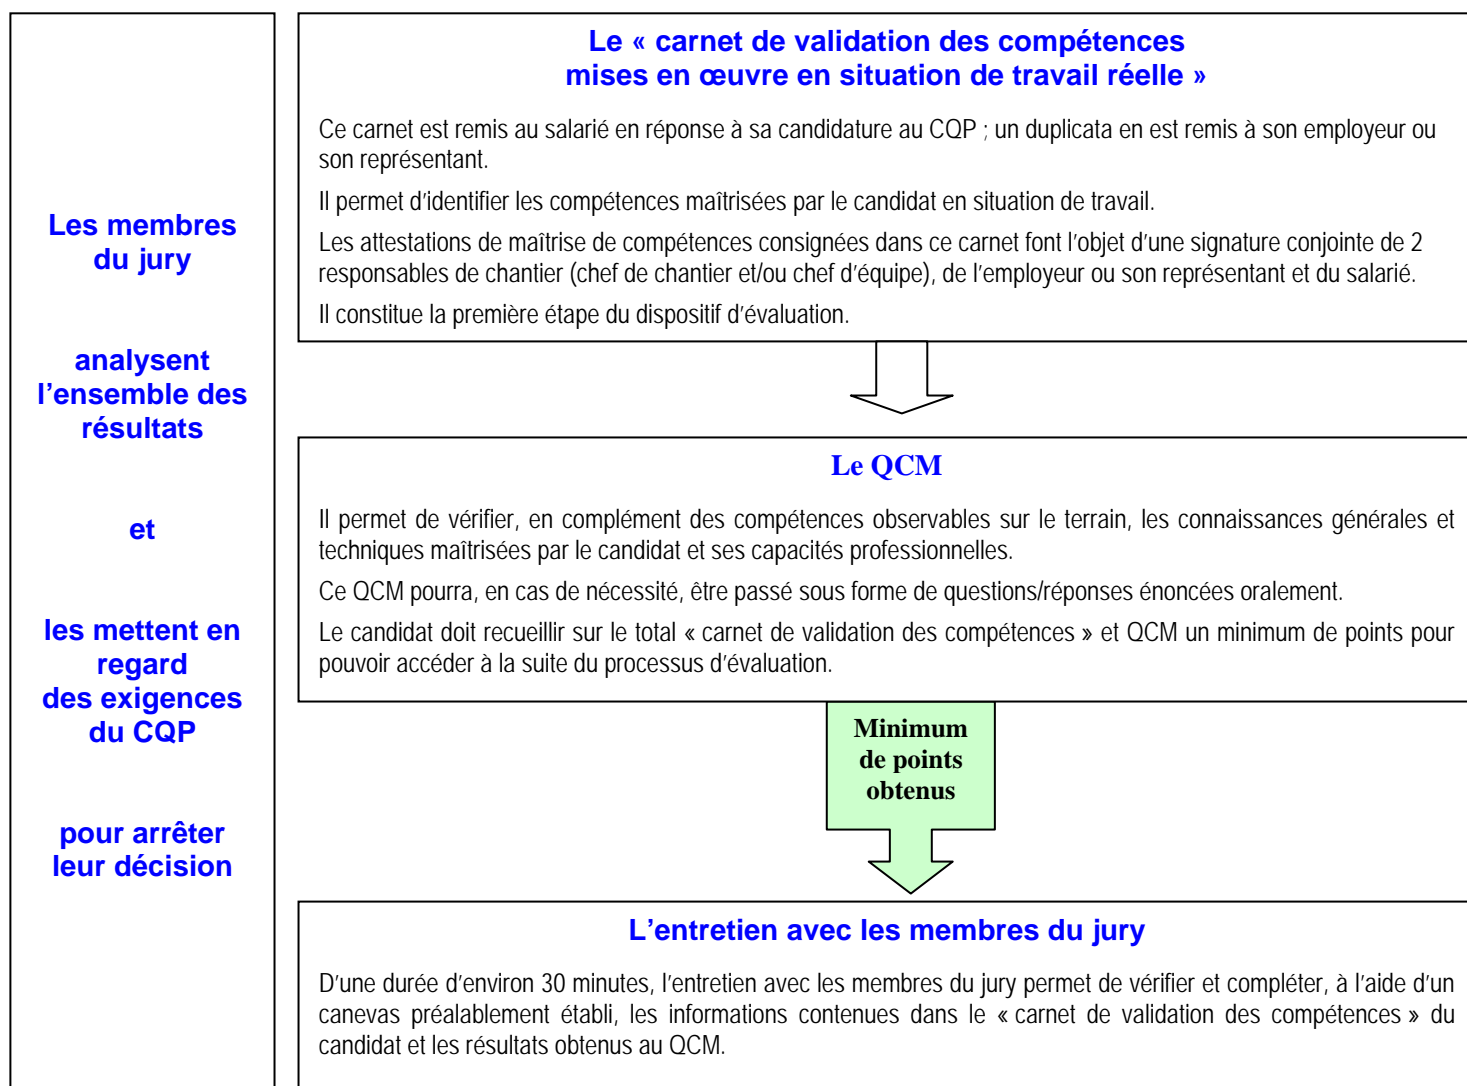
Les membres du jury

analysent l’ensemble des résultats

et

les mettent en regard des exigences du CQP

pour arrêter leur décision

Le « carnet de validation des compétences mises en œuvre en situation de travail réelle »

Ce carnet est remis au salarié en réponse à sa candidature au CQP ; un duplicata en est remis à son employeur ou son représentant.

Il permet d’identifier les compétences maîtrisées par le candidat en situation de travail.

Les attestations de maîtrise de compétences consignées dans ce carnet font l’objet d’une signature conjointe de 2 responsables de chantier (chef de chantier et/ou chef d’équipe), de l’employeur ou son représentant et du salarié.

Il constitue la première étape du dispositif d’évaluation.

Le QCM

Il permet de vérifier, en complément des compétences observables sur le terrain, les connaissances générales et techniques maîtrisées par le candidat et ses capacités professionnelles.

Ce QCM pourra, en cas de nécessité, être passé sous forme de questions/réponses énoncées oralement.

Le candidat doit recueillir sur le total « carnet de validation des compétences » et QCM un minimum de points pour pouvoir accéder à la suite du processus d’évaluation.

Minimum de points obtenus

L’entretien avec les membres du jury

D’une durée d’environ 30 minutes, l’entretien avec les membres du jury permet de vérifier et compléter, à l’aide d’un canevas préalablement établi, les informations contenues dans le « carnet de validation des compétences » du candidat et les résultats obtenus au QCM.